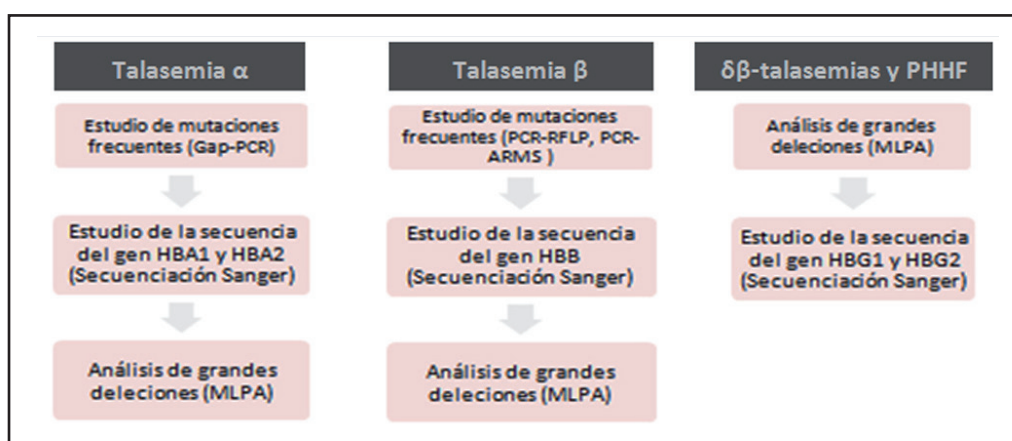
Talasemia α

Estudio de mutaciones frecuentes (Gap-PCR)

Estudio de la secuencia del gen HBA1 y HBA2 (Secuenciación Sanger)

Análisis de grandes deleciones (MLPA)

Talasemia β

Estudio de mutaciones frecuentes (PCR-RFLP, PCR-ARMS )

Estudio de la secuencia del gen HBB (Secuenciación Sanger)

Análisis de grandes deleciones (MLPA)

δβ-talasemias y PHHF

Análisis de grandes deleciones (MLPA)

Estudio de la secuencia del gen HBG1 y HBG2 (Secuenciación Sanger)